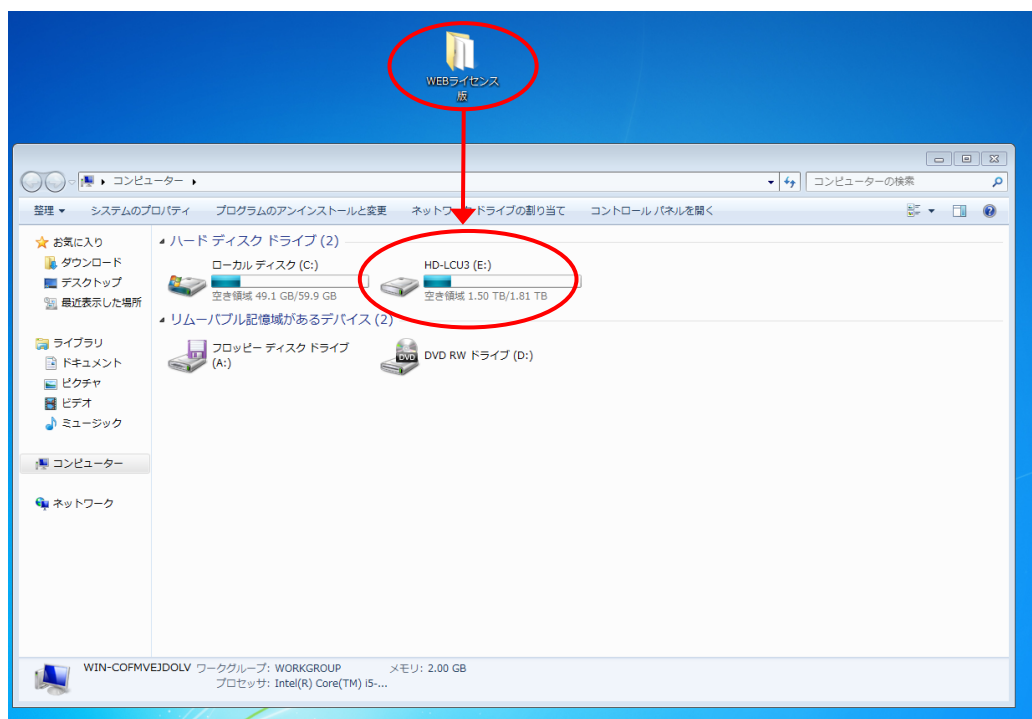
WEBライセンス版

コンピューター ▸

コンピューターの検索

整理 ▾　システムのプロパティ　プログラムのアンインストールと変更　ネットワー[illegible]ドライブの割り当て　コントロール パネルを開く

お気に入り
ダウンロード
デスクトップ
最近表示した場所

ライブラリ
ドキュメント
ピクチャ
ビデオ
ミュージック

コンピューター

ネットワーク

ハード ディスク ドライブ (2)

ローカル ディスク (C:)
空き領域 49.1 GB/59.9 GB

HD-LCU3 (E:)
空き領域 1.50 TB/1.81 TB

リムーバブル記憶域があるデバイス (2)

フロッピー ディスク ドライブ (A:)

DVD
DVD RW ドライブ (D:)

WIN-COFMVEJDOLV　ワークグループ: WORKGROUP　メモリ: 2.00 GB
プロセッサ: Intel(R) Core(TM) i5-...